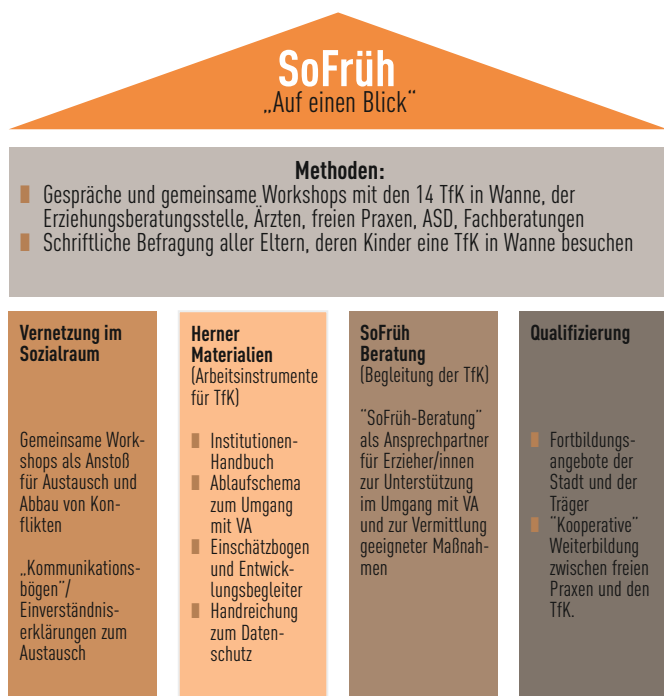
SoFrüh
„Auf einen Blick"

Methoden:
- Gespräche und gemeinsame Workshops mit den 14 TfK in Wanne, der Erziehungsberatungsstelle, Ärzten, freien Praxen, ASD, Fachberatungen
- Schriftliche Befragung aller Eltern, deren Kinder eine TfK in Wanne besuchen

Vernetzung im Sozialraum

Gemeinsame Workshops als Anstoß für Austausch und Abbau von Konflikten

„Kommunikationsbögen"/ Einverständniserklärungen zum Austausch

Herner Materialien
(Arbeitsinstrumente für TfK)

- Institutionen-Handbuch
- Ablaufschema zum Umgang mit VA
- Einschätzbogen und Entwicklungsbegleiter
- Handreichung zum Datenschutz

SoFrüh Beratung
(Begleitung der TfK)

"SoFrüh-Beratung" als Ansprechpartner für Erzieher/innen zur Unterstützung im Umgang mit VA und zur Vermittlung geeigneter Maßnahmen

Qualifizierung

- Fortbildungsangebote der Stadt und der Träger
- "Kooperative" Weiterbildung zwischen freien Praxen und den TfK.